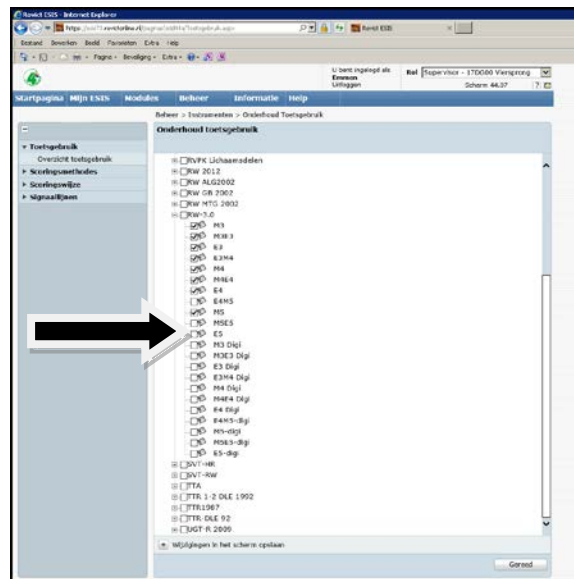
Rovict ESIS - Internet Explorer

https://esis7.rovictonline.nl/pagina/ot/toetsgebruik.asp

Rovict ESIS

Bestand Bewerken Beeld Favorieten Extra Help

Pagina Beveiliging Extra

U bent ingelogd als: Emmen
Uitloggen

Rol Supervisor - 17DD00 Viersprong

Scherm 44.37

Startpagina Mijn ESIS Modules Beheer Informatie Help

Beheer > Instrumenten > Onderhoud Toetsgebruik

Toetsgebruik
Overzicht toetsgebruik
Scoringsmethodes
Scoringswijze
Signaallijnen

Onderhoud toetsgebruik

RVPK Lichaamsdelen
RW 2012
RW ALG2002
RW GR 2002
RW MTG 2002
RW-3.0
M3
M3E3
E3
E3M4
M4
M4E4
E4
E4M5
M5
M5E5
E5
M3 Digi
M3E3 Digi
E3 Digi
E3M4 Digi
M4 Digi
M4E4 Digi
E4 Digi
E4M5-digi
M5-digi
M5E5-digi
E5-digi
SVT-HR
SVT-RW
TTA
TTR 1-2 DLE 1992
TTR1987
TTR DLE 92
UGT-R 2000

Wijzigingen in het scherm opslaan

Gereed